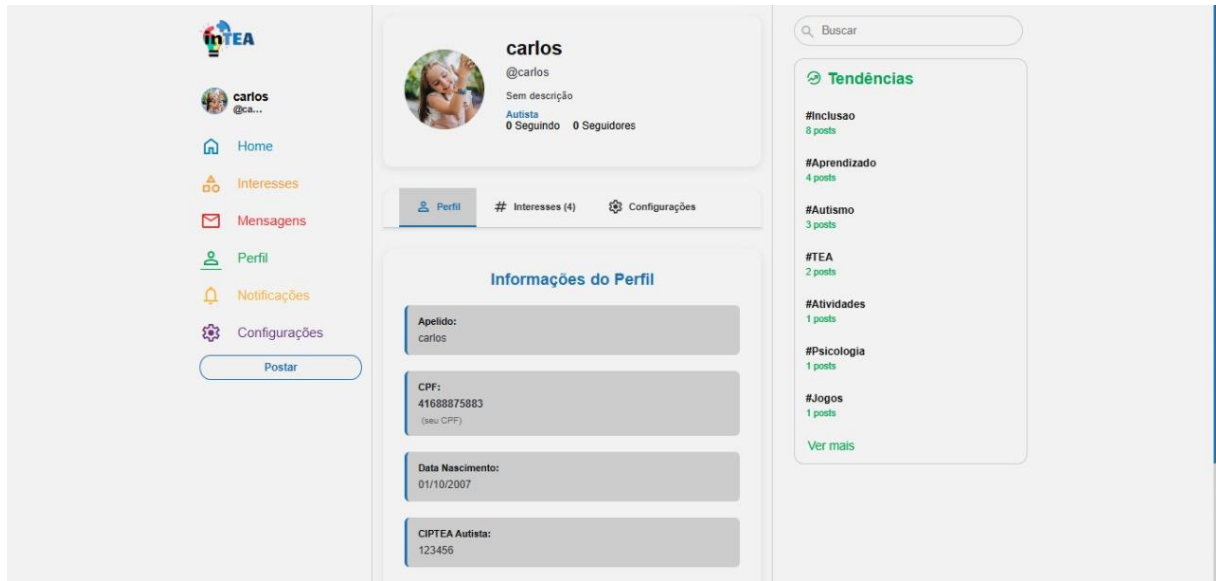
inTEA

carlos
@ca...

Home
Interesses
Mensagens
Perfil
Notificações
Configurações
Postar

carlos
@carlos
Sem descrição
Autista
0 Seguindo 0 Seguidores

Perfil
# Interesses (4)
Configurações

Informações do Perfil

Apelido:
carlos

CPF:
41688875883
(seu CPF)

Data Nascimento:
01/10/2007

CIPTEA Autista:
123456

Buscar

Tendências

#Inclusao
8 posts

#Aprendizado
4 posts

#Autismo
3 posts

#TEA
2 posts

#Atividades
1 posts

#Psicologia
1 posts

#Jogos
1 posts

Ver mais